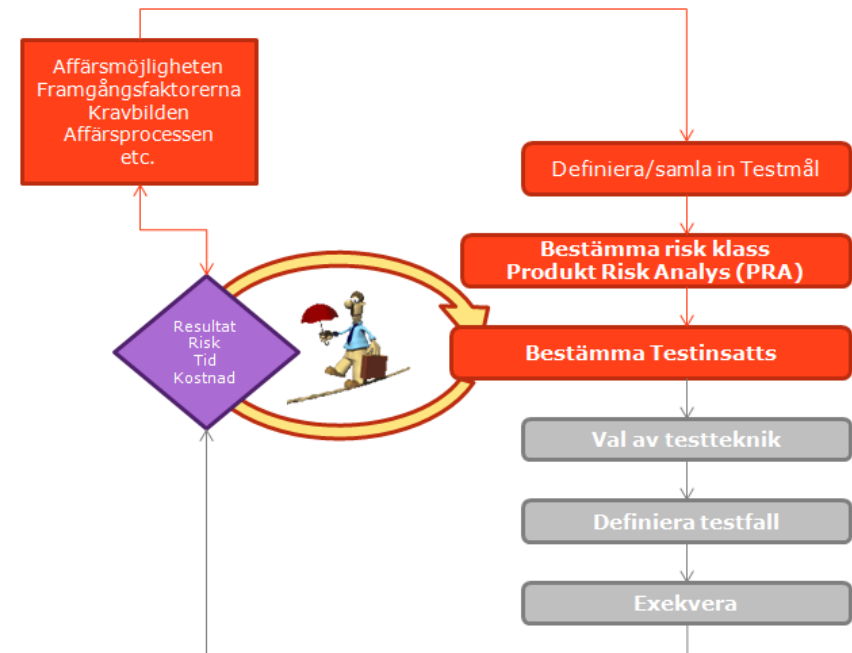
Affärsmöjligheten
Framgångsfaktorerna
Kravbilden
Affärsprocessen
etc.

Definiera/samla in Testmål

Bestämma risk klass
Produkt Risk Analys (PRA)

Resultat
Risk
Tid
Kostnad

Bestämma Testinsatts

Val av testteknik

Definiera testfall

Exekvera